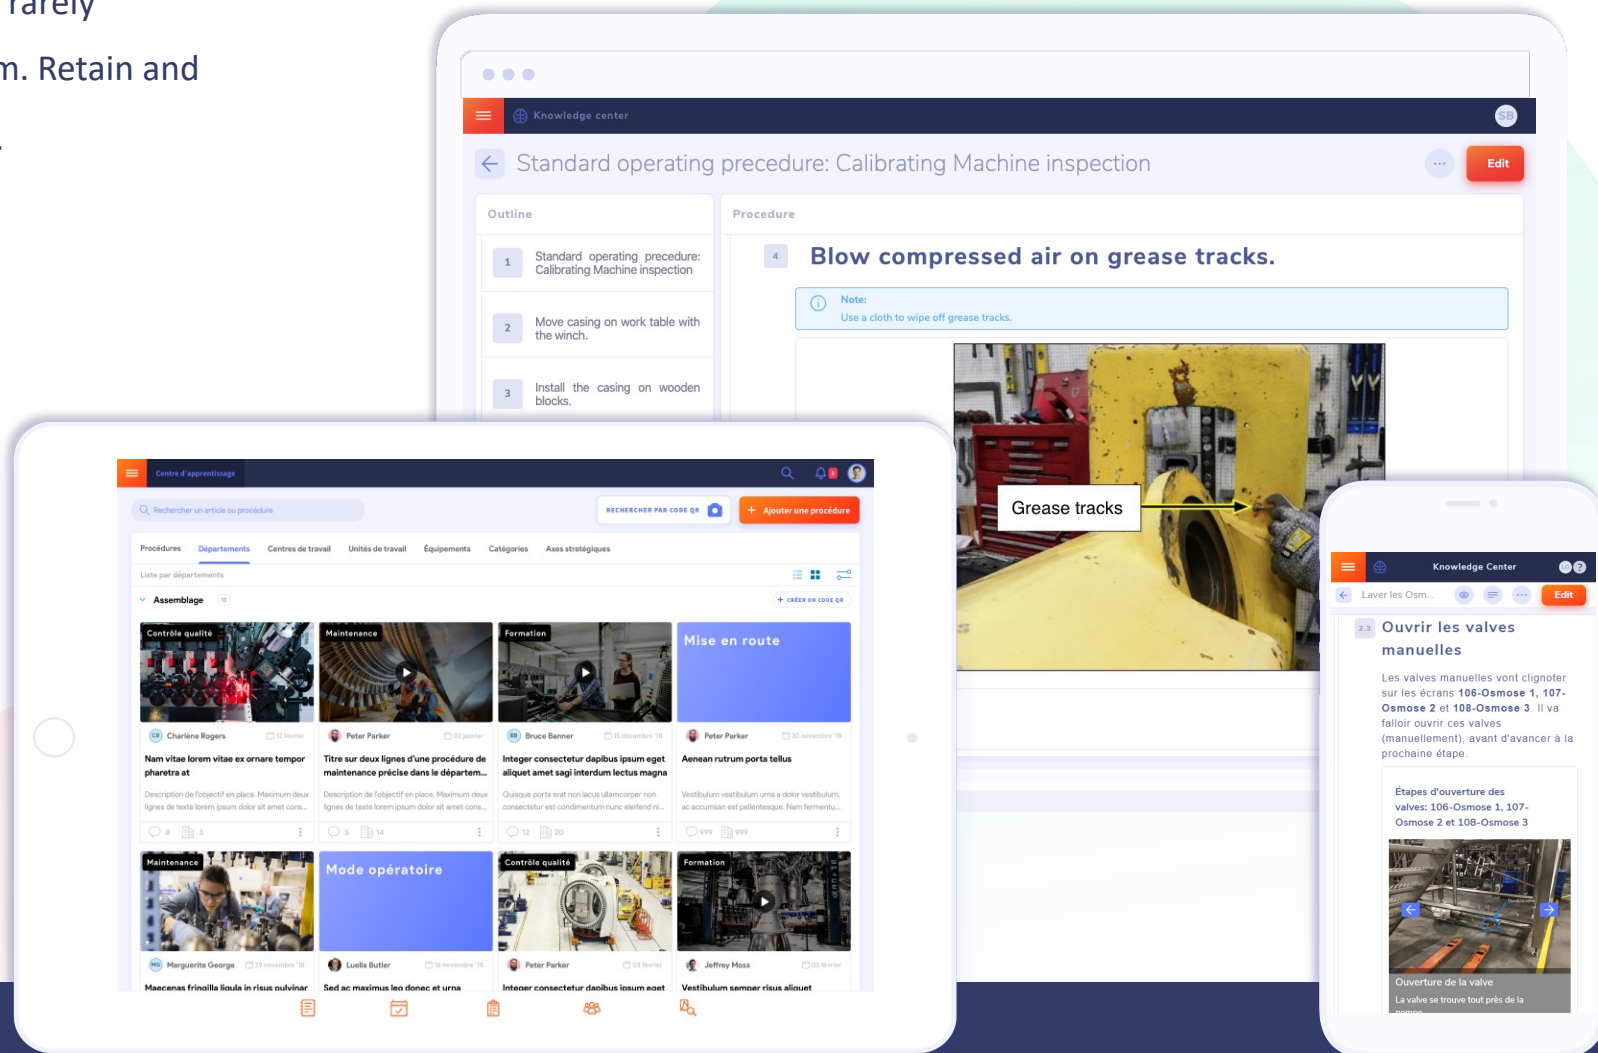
rarely

m. Retain and

Knowledge center

SB

Standard operating precedure: Calibrating Machine inspection

Edit

Outline

1 Standard operating precedure: Calibrating Machine inspection

2 Move casing on work table with the winch.

3 Install the casing on wooden blocks.

Procedure

4 Blow compressed air on grease tracks.

Note:
Use a cloth to wipe off grease tracks.

Grease tracks

Centre d'apprentissage

Rechercher un article ou procédure

RECHERCHER PAR CODE QR

+ Ajouter une procédure

Procédures Départements Centres de travail Unités de travail Équipements Catégories Axes stratégiques

Liste par départements

Assemblage

+ CRÉER UN CODE QR

Contrôle qualité

Charlène Rogers

Nam vitae lorem vitae ex ornare tempor pharetra at

Description de l'objectif en place. Maximum deux lignes de texte lorem ipsum dolor sit amet cons...

Maintenance

Peter Parker

Titre sur deux lignes d'une procédure de maintenance précise dans le départem...

Description de l'objectif en place. Maximum deux lignes de texte lorem ipsum dolor sit amet cons...

Formation

Bruce Banner

Integer consectetur dapibus ipsum eget aliquet amet sagi interdum lectus magna

Quisque porta erat non lacus ullamcorper non consectetur est condimentum nunc eleifend ni...

Mise en route

Peter Parker

Aenean rutrum porta tellus

Vestibulum vestibulum urna a dolor vestibulum. ac accumsan est pellentesque. Nam fermentu...

Maintenance

Marguerite George

Maecenas fringilla ligula in risus pulvinar

Mode opératoire

Luella Butler

Sed ac maximus leo donec et urna

Contrôle qualité

Peter Parker

Integer consectetur dapibus ipsum eget

Formation

Jeffrey Moss

Vestibulum semper risus aliquet

Knowledge Center

Laver les Osm...

Edit

2.3 Ouvrir les valves manuelles

Les valves manuelles vont clignoter sur les écrans 106-Osmose 1, 107-Osmose 2 et 108-Osmose 3. Il va falloir ouvrir ces valves (manuellement), avant d'avancer à la prochaine étape

Étapes d'ouverture des valves: 106-Osmose 1, 107-Osmose 2 et 108-Osmose 3

Ouverture de la valve

La valve se trouve tout près de la